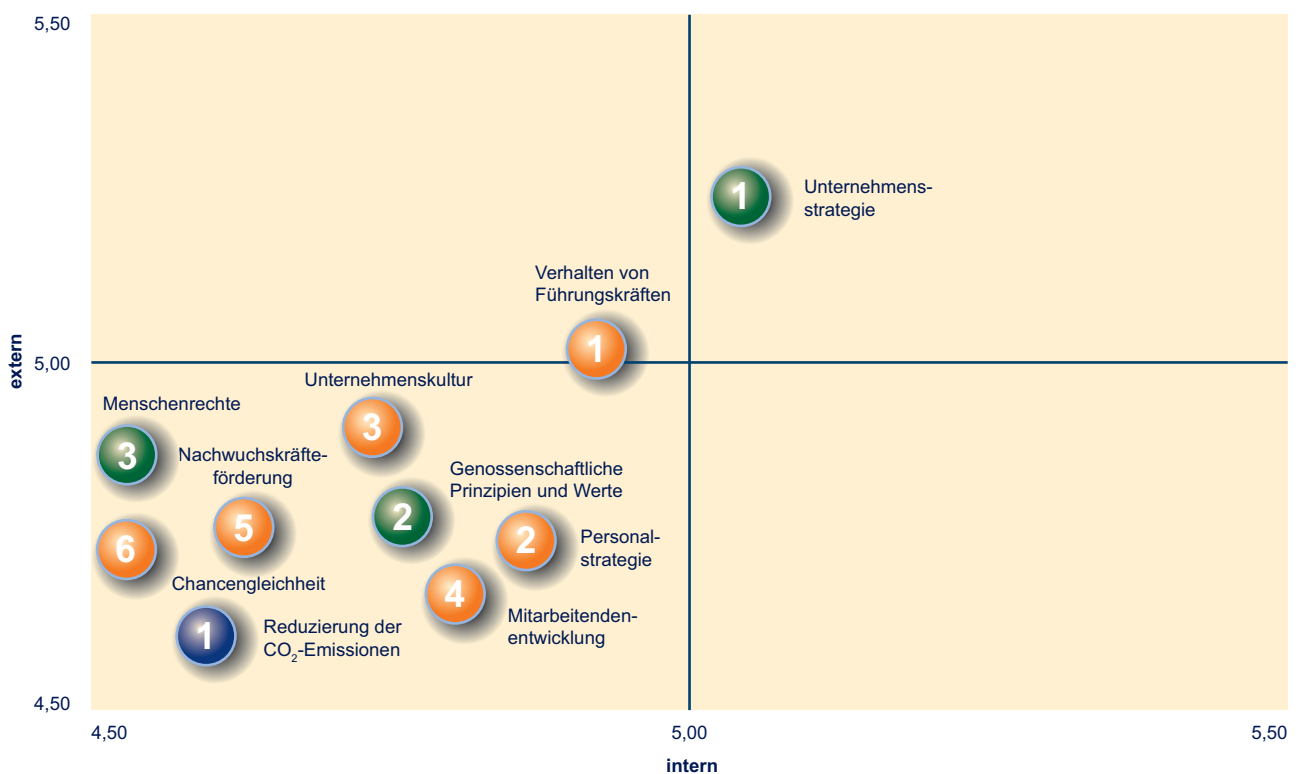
5,50

extern

5,00

4,50

1 Unternehmensstrategie

Verhalten von Führungskräften
1

Unternehmenskultur
3

Menschenrechte
3

Nachwuchskräfteförderung
5

Genossenschaftliche Prinzipien und Werte
2

2 Personalstrategie

6

Chancengleichheit

4

Mitarbeitendenentwicklung

1 Reduzierung der $CO_2$-Emissionen

4,50 5,00 5,50

intern